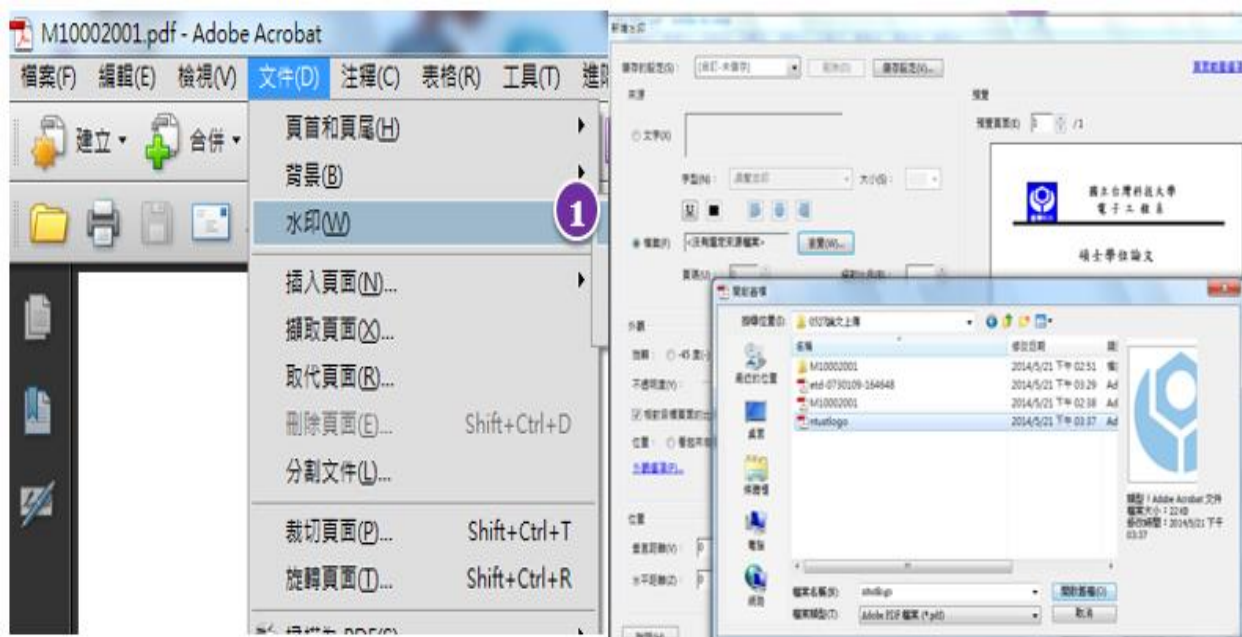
M10002001.pdf - Adobe Acrobat

檔案(F) 編輯(E) 檢視(V) 文件(D) 注釋(C) 表格(R) 工具(T) 進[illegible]

建立 合併

頁首和頁尾(H)
背景(B)
水印(W)
1
插入頁面(N)...
擷取頁面(X)...
取代頁面(R)...
刪除頁面(E)... Shift+Ctrl+D
分割文件(L)...
裁切頁面(P)... Shift+Ctrl+T
旋轉頁面(T)... Shift+Ctrl+R

新增水印

儲存的設定(S): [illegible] 刪除(D) 儲存設定(V)...

來源
文字(X)
字型(N): 大小(S):
檔案(F) <沒有指定來源檔案> 瀏覽(W)...
頁面(U):
外觀
旋轉 -45 度
不透明度(Y):
位置
垂直距離(V): 0
水平距離(Z): 0

預覽
預覽頁面(E) 1 /1

國立台灣科技大學
電子工程系
碩士學位論文

開啟舊檔
搜尋位置(I): 0327論文上傳
名稱 修改日期
M10002001 2014/5/21 下午 02:51
etd-0730109-164648 2014/5/21 下午 03:29 Ad
M10002001 2014/5/21 下午 02:38 Ad
ntustlogo 2014/5/21 下午 03:37 Ad

最近的位置
桌面
媒體櫃
電腦
網路

類型: Adobe Acrobat 文件
檔案大小: 22 KB
修改時間: 2014/5/21 下午 03:37

檔案名稱(N): ntustlogo
檔案類型(T): Adobe PDF 檔案 (*.pdf)
開啟舊檔(O)
取消